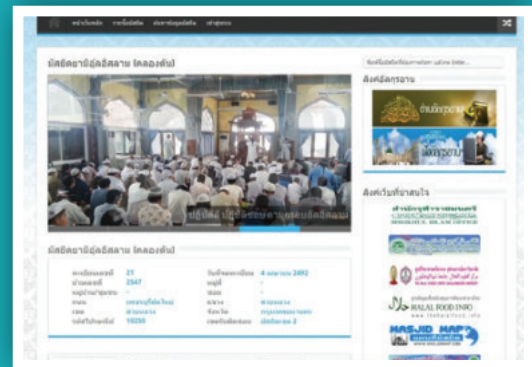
หน้าหลัก รายชื่อมัสยิด ค้นหาข้อมูลมัสยิด เข้าสู่ระบบ

มัสยิดยามิอุ้ลอิสลาม (คลองตัน)

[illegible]

ลิงค์อัลกุรอาน

ลิงค์เว็บที่น่าสนใจ

มัสยิดยามิอุ้ลอิสลาม (คลองตัน)

| | | | |
|---|---|---|---|
| ทะเบียนเลขที่ | 21 | วันที่จดทะเบียน | 4 เมษายน 2492 |
| บ้านเลขที่ | 2547 | หมู่ที่ | - |
| | | ซอย | - |
| ถนน | เพชรบุรีตัดใหม่ | แขวง | |
| เขต | | จังหวัด | กรุงเทพมหานคร |
| รหัสไปรษณีย์ | 10250 | | |

HALAL FOOD INFO

MASJID MAP